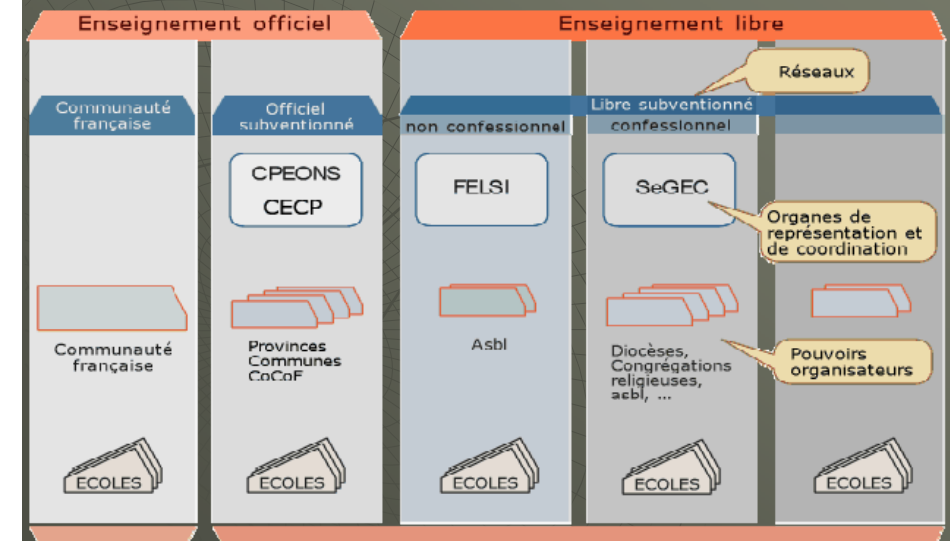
Enseignement officiel

Enseignement libre

Réseaux

Communauté française

Officiel subventionné

Libre subventionné

non confessionnel

confessionnel

CPEONS
CECP

FELSI

SeGEC

Organes de représentation et de coordination

Communauté française

Provinces
Communes
CoCoF

Asbl

Diocèses,
Congrégations religieuses,
asbl, ...

Pouvoirs organisateurs

ECOLES

ECOLES

ECOLES

ECOLES

ECOLES